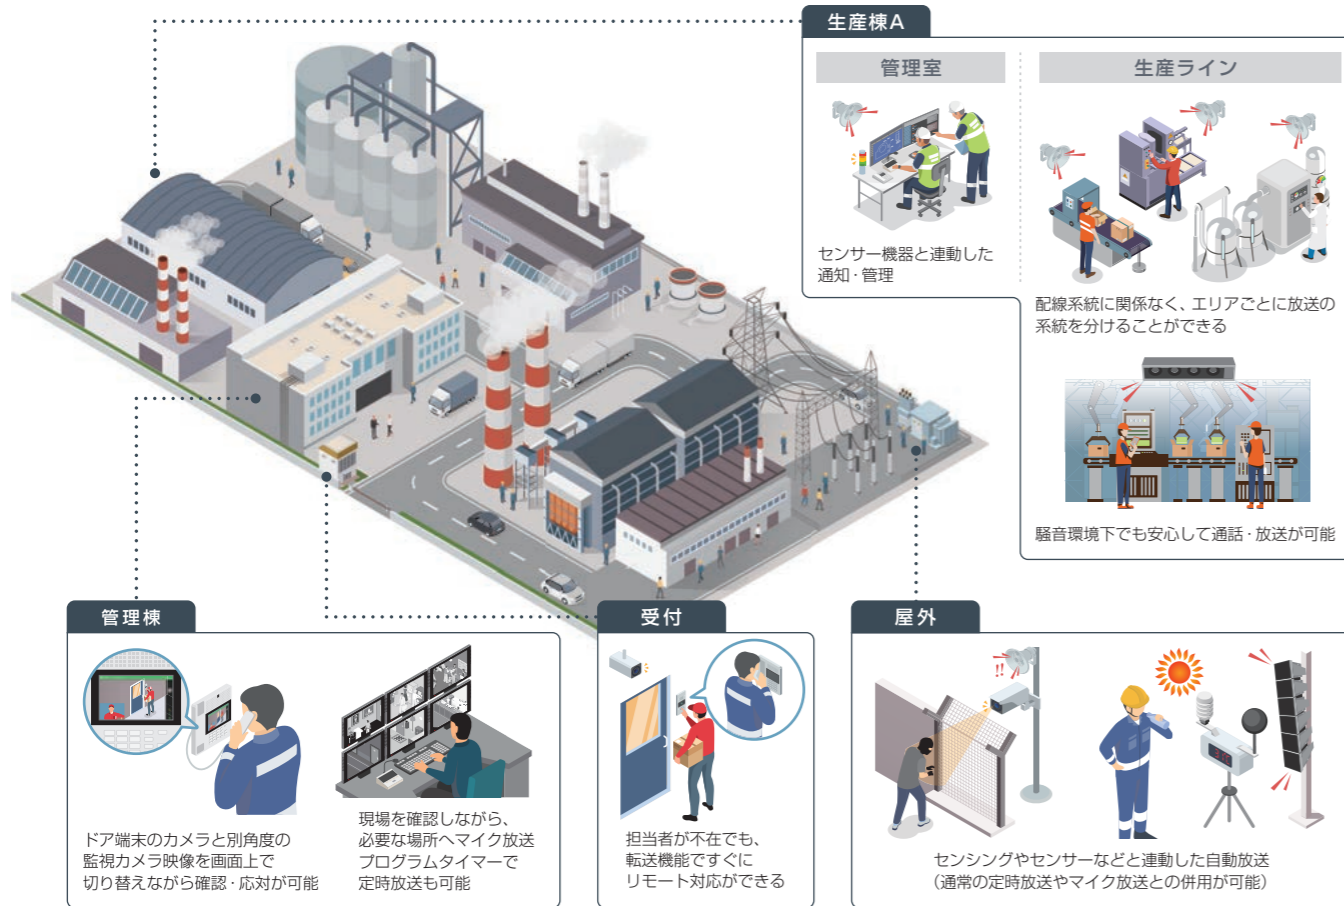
生産棟A

管理室

センサー機器と連動した通知・管理

生産ライン

配線系統に関係なく、エリアごとに放送の系統を分けることができる

騒音環境下でも安心して通話・放送が可能

管理棟

ドア端末のカメラと別角度の監視カメラ映像を画面上で切り替えながら確認・応対が可能

現場を確認しながら、必要な場所へマイク放送プログラムタイマーで定時放送も可能

受付

担当者が不在でも、転送機能ですぐにリモート対応ができる

屋外

センシングやセンサーなどと連動した自動放送（通常の定時放送やマイク放送との併用が可能）